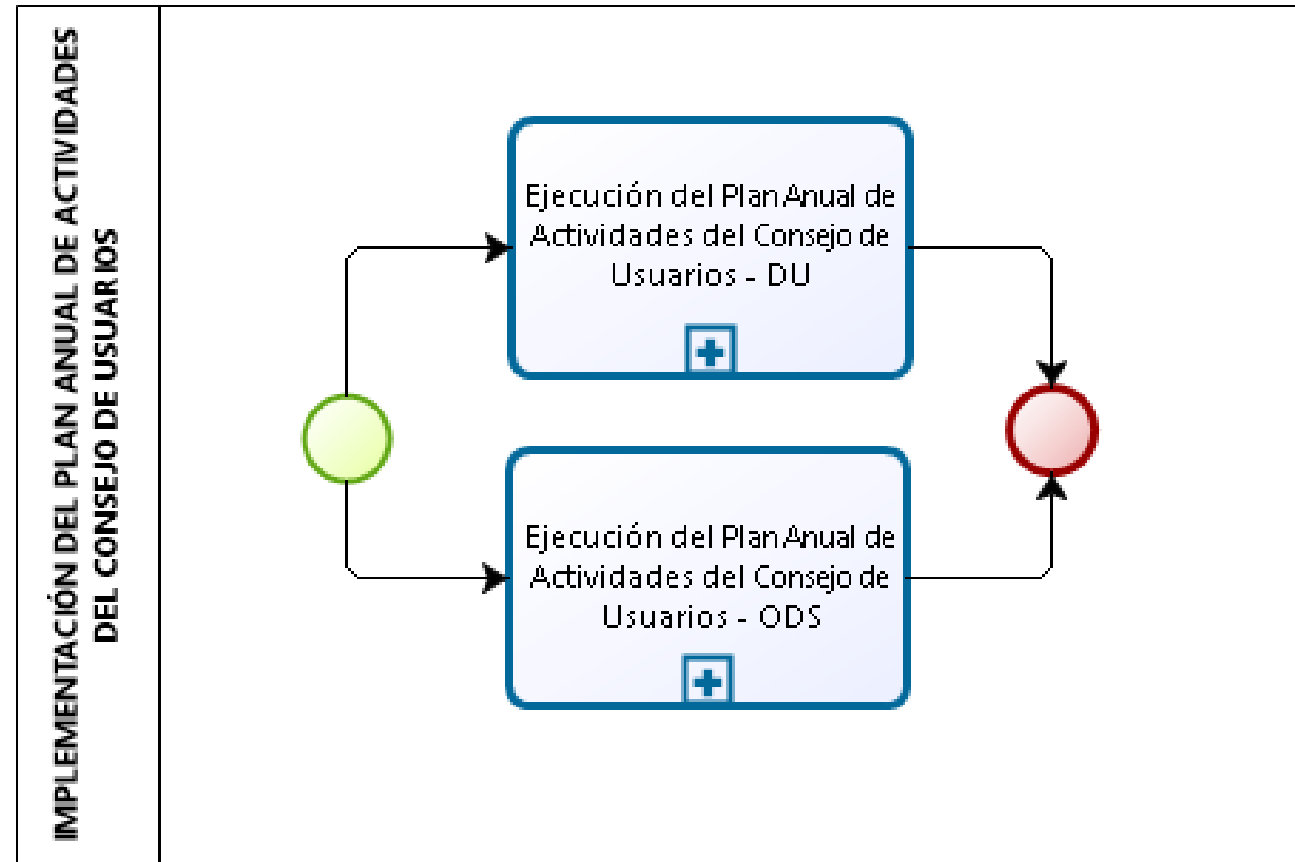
IMPLEMENTACIÓN DEL PLAN ANUAL DE ACTIVIDADES DEL CONSEJO DE USUARIOS

Ejecución del Plan Anual de Actividades del Consejo de Usuarios - DU

Ejecución del Plan Anual de Actividades del Consejo de Usuarios - ODS